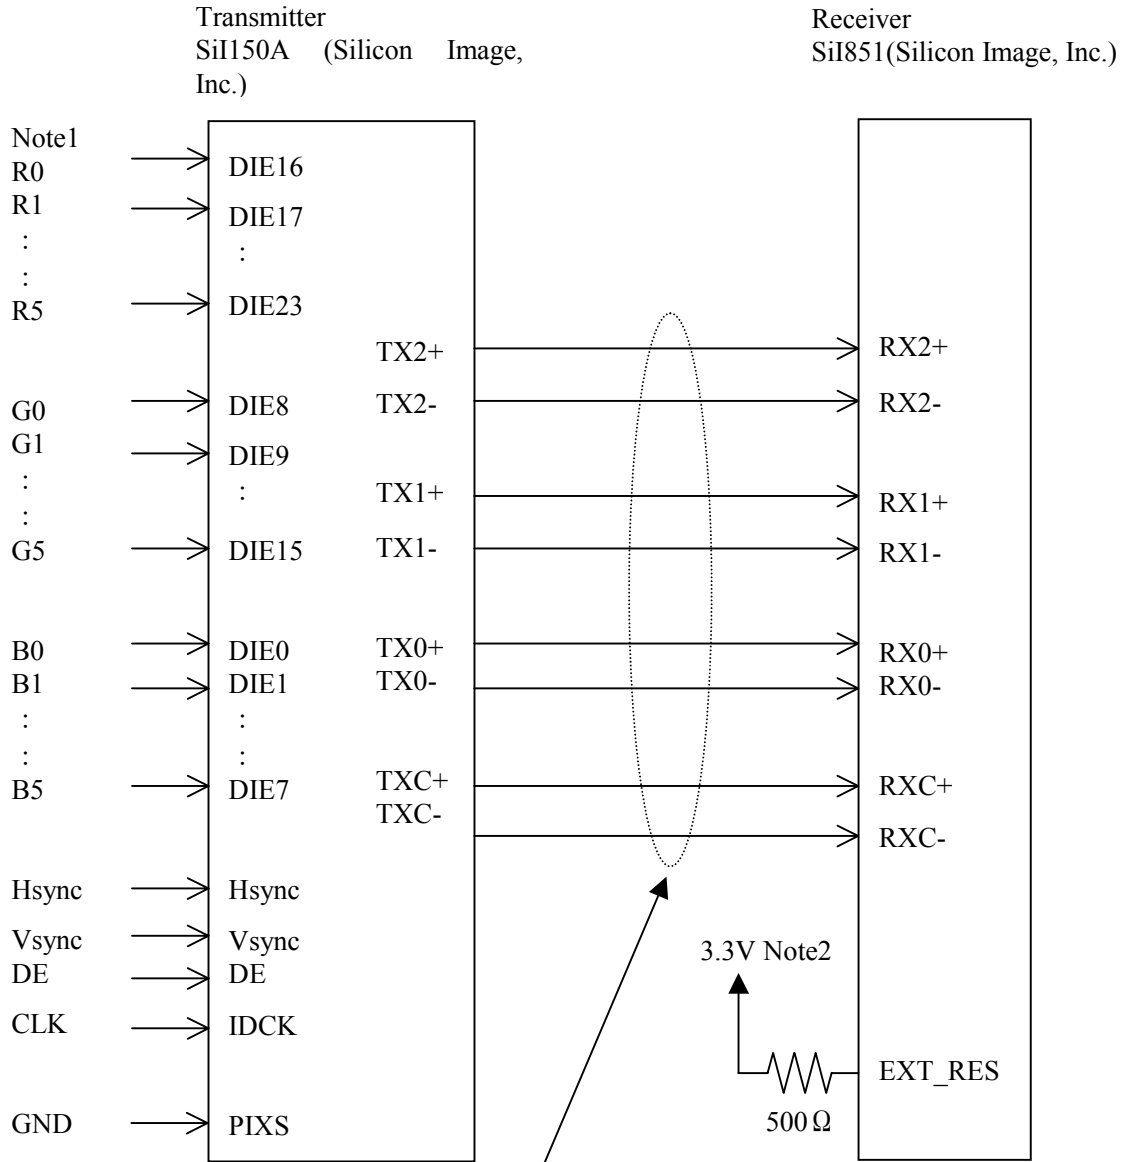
Transmitter
SiI150A (Silicon Image, Inc.)

Receiver
SiI851(Silicon Image, Inc.)

Note1
R0
R1
:
:
R5

DIE16
DIE17
:
DIE23

G0
G1
:
:
G5

DIE8
DIE9
:
DIE15

B0
B1
:
:
B5

DIE0
DIE1
:
:
DIE7

Hsync
Vsync
DE
CLK
GND

Hsync
Vsync
DE
IDCK
PIXS

TX2+
TX2-
TX1+
TX1-
TX0+
TX0-
TXC+
TXC-

RX2+
RX2-
RX1+
RX1-
RX0+
RX0-
RXC+
RXC-

3.3V Note2
EXT_RES
500Ω